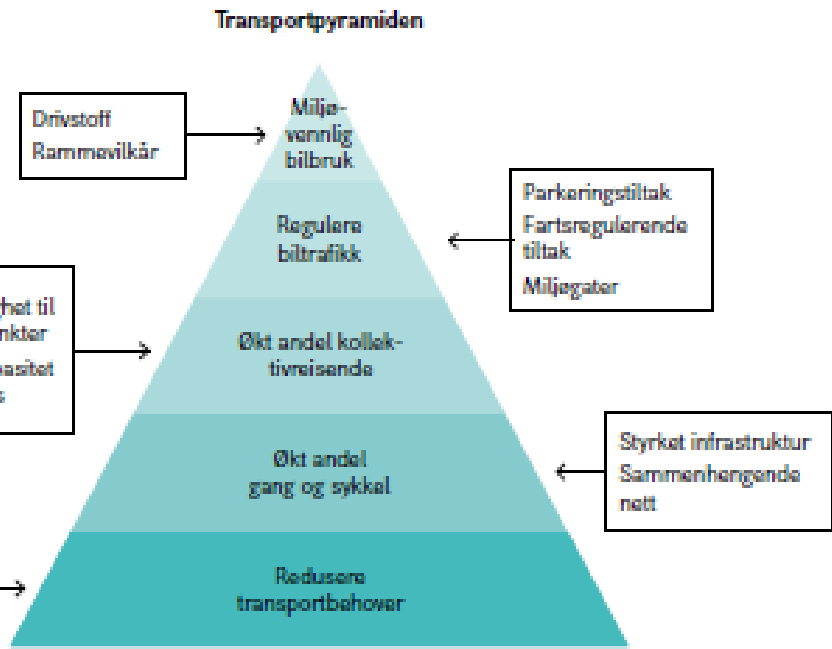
Transportpyramiden

Drivstoff
Rammevilkår

Miljøvennlig bilbruk

Regulere biltrafikk

Parkeringstiltak
Fartsregulerende tiltak
Miljøgater

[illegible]het til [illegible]nkter
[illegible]asitet
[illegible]s

Økt andel kollektivreisende

Økt andel gang og sykkel

Styrket infrastruktur
Sammenhengende nett

Redusere transportbehover